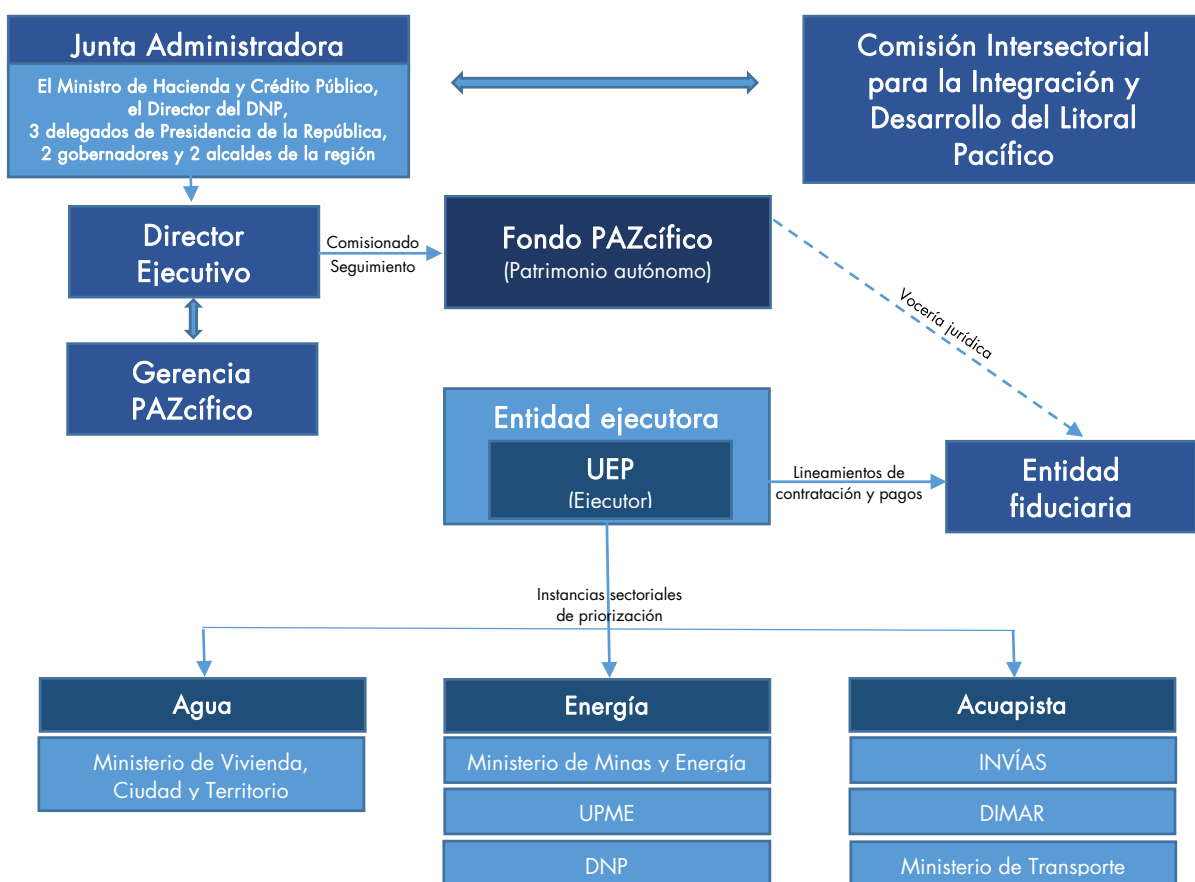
Junta Administradora

El Ministro de Hacienda y Crédito Público, el Director del DNP, 3 delegados de Presidencia de la República, 2 gobernadores y 2 alcaldes de la región

Comisión Intersectorial para la Integración y Desarrollo del Litoral Pacífico

Director Ejecutivo

Comisionado
Seguimiento

Fondo PAZcífico
(Patrimonio autónomo)

Vocería jurídica

Gerencia PAZcífico

Entidad ejecutora

UEP
(Ejecutor)

Lineamientos de contratación y pagos

Entidad fiduciaria

Instancias sectoriales de priorización

Agua

Ministerio de Vivienda, Ciudad y Territorio

Energía

Ministerio de Minas y Energía

UPME

DNP

Acuapista

INVÍAS

DIMAR

Ministerio de Transporte